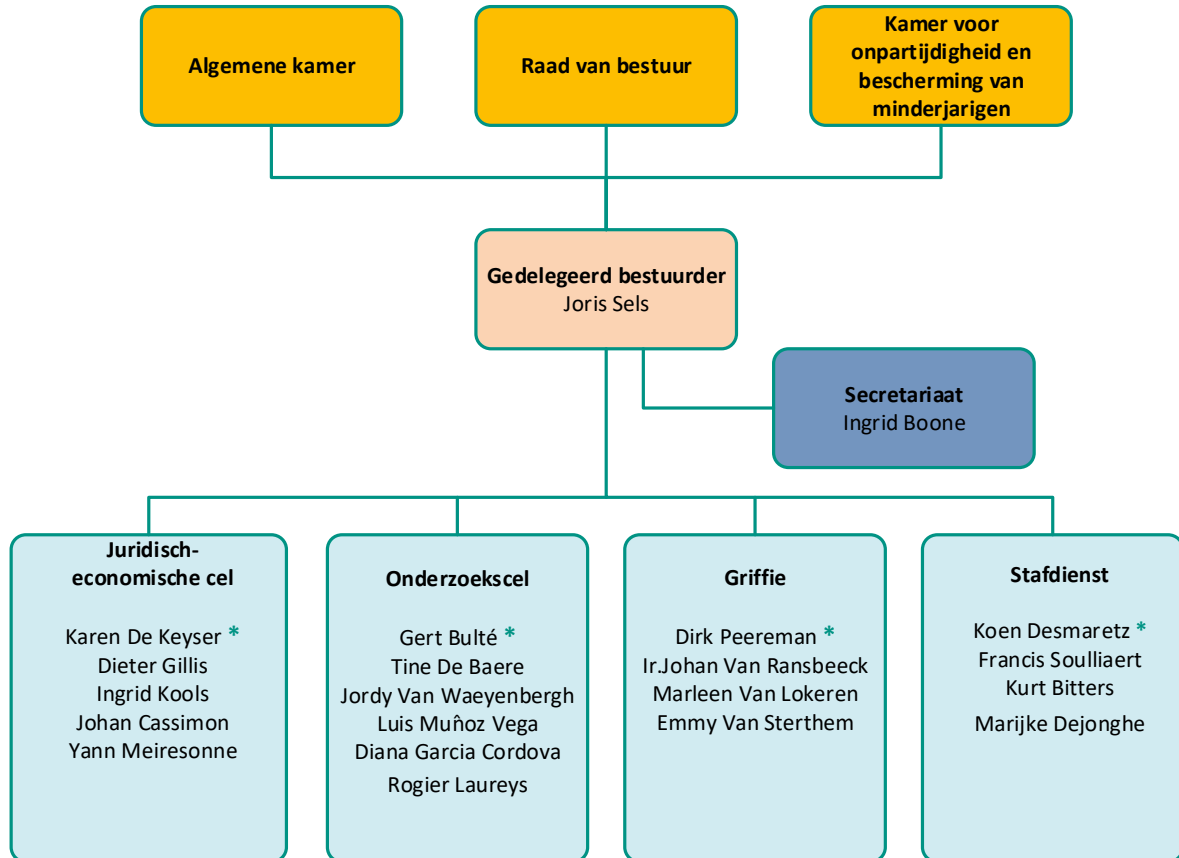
Algemene kamer

Raad van bestuur

Kamer voor onpartijdigheid en bescherming van minderjarigen

Gedelegeerd bestuurder
Joris Sels

Secretariaat
Ingrid Boone

Juridisch-economische cel

Karen De Keyser *
Dieter Gillis
Ingrid Kools
Johan Cassimon
Yann Meiresonne

Onderzoekscel

Gert Bulté *
Tine De Baere
Jordy Van Waeyenbergh
Luis Muñoz Vega
Diana Garcia Cordova
Rogier Laureys

Griffie

Dirk Peereman *
Ir.Johan Van Ransbeeck
Marleen Van Lokeren
Emmy Van Sterthem

Stafdienst

Koen Desmaretz *
Francis Soulliaert
Kurt Bitters
Marijke Dejonghe